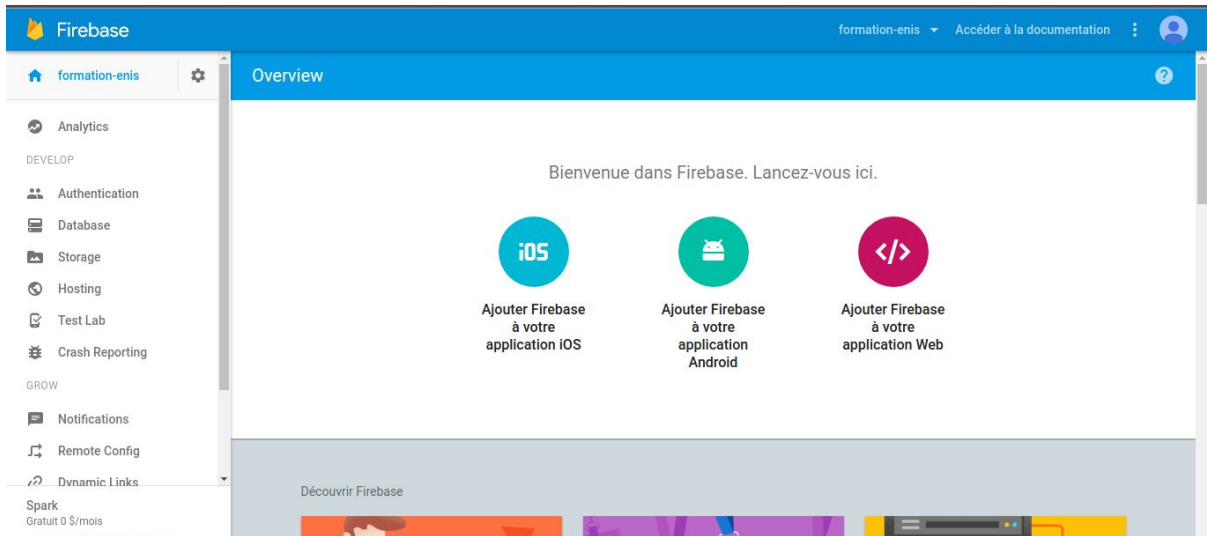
Firebase

formation-enis ▾ Accéder à la documentation

formation-enis

Analytics

DEVELOP

Authentication

Database

Storage

Hosting

Test Lab

Crash Reporting

GROW

Notifications

Remote Config

Dynamic Links

Spark
Gratuit 0 $/mois

Overview

Bienvenue dans Firebase. Lancez-vous ici.

iOS

</>

Ajouter Firebase à votre application iOS

Ajouter Firebase à votre application Android

Ajouter Firebase à votre application Web

Découvrir Firebase